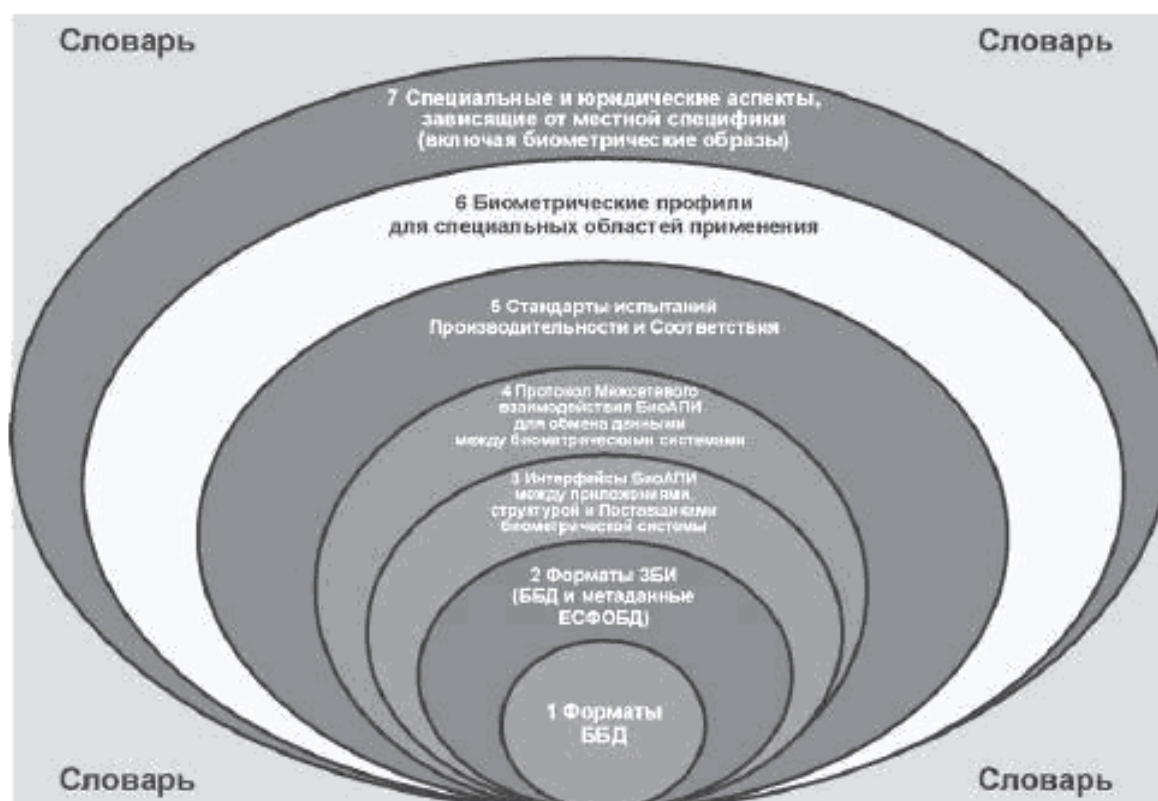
Словарь

Словарь

7 Специальные и юридические аспекты, зависящие от местной специфики (включая биометрические образы)

6 Биометрические профили для специальных областей применения

5 Стандарты испытаний Производительности и Соответствия

4 Протокол Межсетевого взаимодействия БиоАПИ для обмена данными между биометрическими системами

3 Интерфейсы БиоАПИ между приложениями, структурой и Поставщиками биометрической системы

2 Форматы ЗБИ (ББД и метаданные ЕСФОБД)

1 Форматы ББД

Словарь

Словарь